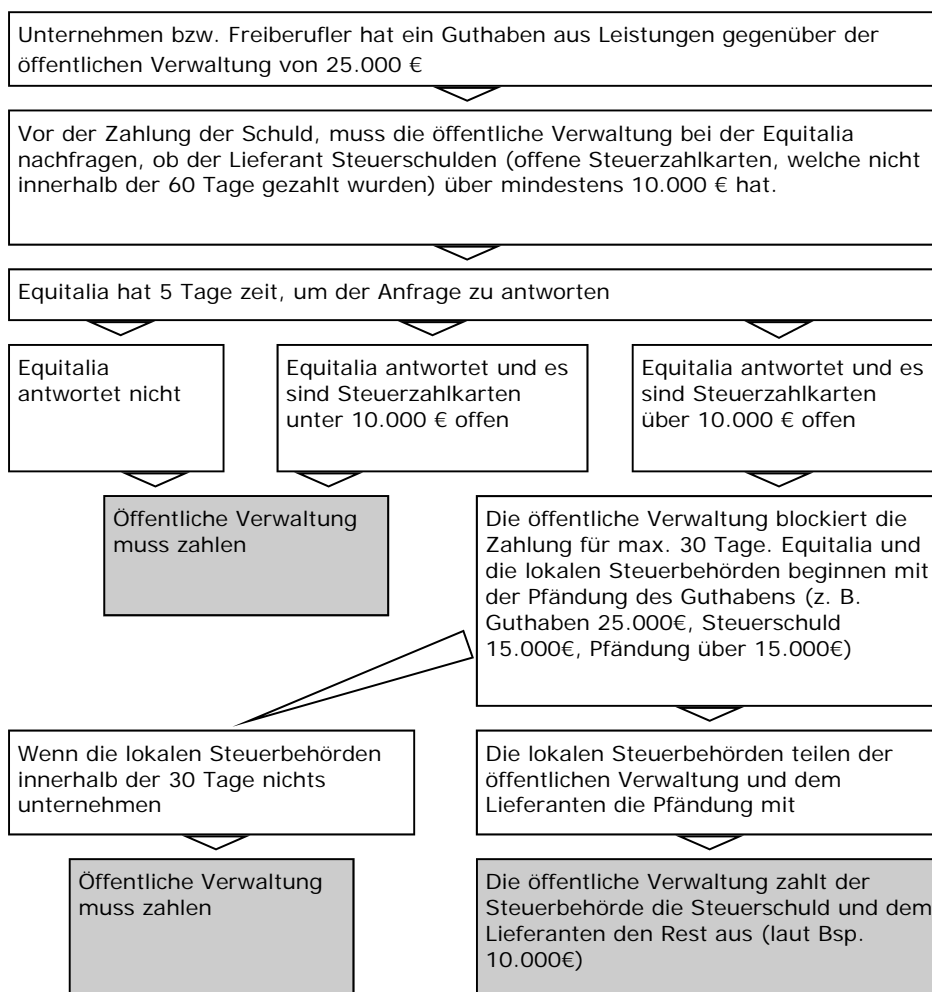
Unternehmen bzw. Freiberufler hat ein Guthaben aus Leistungen gegenüber der öffentlichen Verwaltung von 25.000 €

Vor der Zahlung der Schuld, muss die öffentliche Verwaltung bei der Equitalia nachfragen, ob der Lieferant Steuerschulden (offene Steuerzahlkarten, welche nicht innerhalb der 60 Tage gezahlt wurden) über mindestens 10.000 € hat.

Equitalia hat 5 Tage zeit, um der Anfrage zu antworten

Equitalia antwortet nicht

Equitalia antwortet und es sind Steuerzahlkarten unter 10.000 € offen

Equitalia antwortet und es sind Steuerzahlkarten über 10.000 € offen

Öffentliche Verwaltung muss zahlen

Die öffentliche Verwaltung blockiert die Zahlung für max. 30 Tage. Equitalia und die lokalen Steuerbehörden beginnen mit der Pfändung des Guthabens (z. B. Guthaben 25.000€, Steuerschuld 15.000€, Pfändung über 15.000€)

Wenn die lokalen Steuerbehörden innerhalb der 30 Tage nichts unternehmen

Die lokalen Steuerbehörden teilen der öffentlichen Verwaltung und dem Lieferanten die Pfändung mit

Öffentliche Verwaltung muss zahlen

Die öffentliche Verwaltung zahlt der Steuerbehörde die Steuerschuld und dem Lieferanten den Rest aus (laut Bsp. 10.000€)